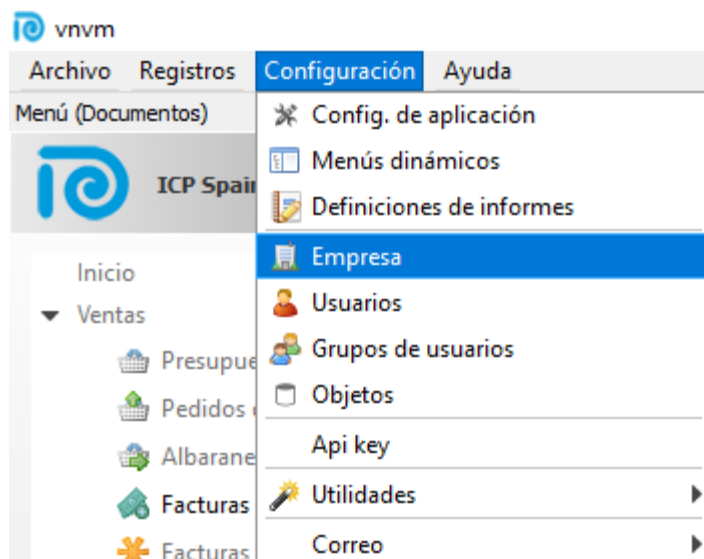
vnvm

Archivo Registros Configuración Ayuda

Menú (Documentos)

ICP Spain

Inicio
Ventas
Presupue
Pedidos
Albarane
Facturas
Facturas

Config. de aplicación
Menús dinámicos
Definiciones de informes
Empresa
Usuarios
Grupos de usuarios
Objetos
Api key
Utilidades
Correo